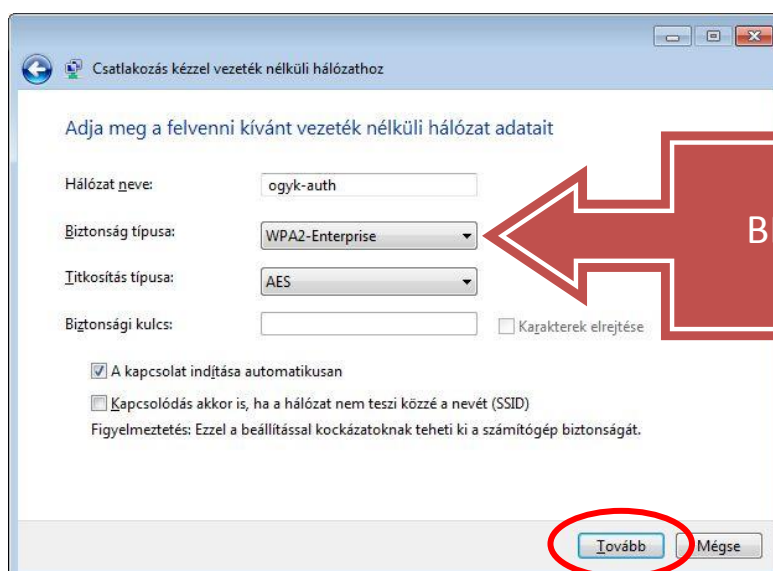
Csatlakozás kézzel vezeték nélküli hálózathoz

Adja meg a felvenni kívánt vezeték nélküli hálózat adatait

Hálózat neve: ogyk-auth

Biztonság típusa: WPA2-Enterprise

Titkosítás típusa: AES

Biztonsági kulcs:

Karakterek elrejtése

A kapcsolat indítása automatikusan

Kapcsolódás akkor is, ha a hálózat nem teszi közzé a nevét (SSID)

Figyelmeztetés: Ezzel a beállítással kockázatoknak teheti ki a számítógép biztonságát.

B

Tovább

Mégse